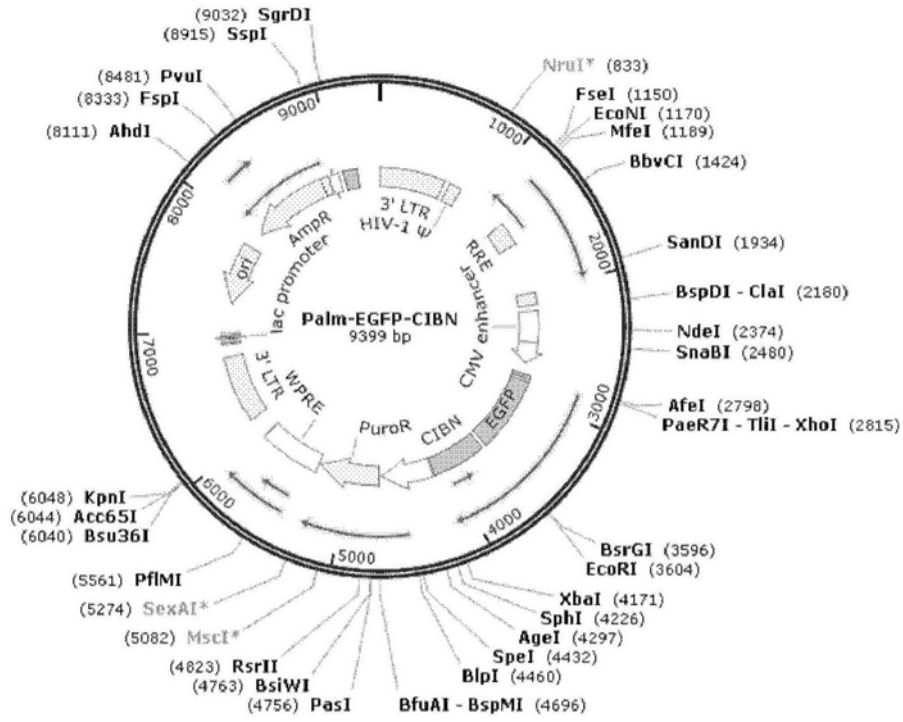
(9032) SgrDI
(8915) SspI
(8481) PvuI
(8333) FspI
(8111) AhdI
NruI* (833)
FseI (1150)
EcoNI (1170)
MfeI (1189)
BbvCI (1424)
SanDI (1934)
BspDI - ClaI (2180)
NdeI (2374)
SnaBI (2480)
AfeI (2798)
PaeR7I - TliI - XhoI (2815)
9000
1000
2000
3000
4000
5000
6000
7000
8000
3' LTR
HIV-1 Ψ
RRE
CMV enhancer
AmpR
ori
lac promoter
Palm-EGFP-CIBN
9399 bp
3' LTR
WPRE
PuroR
CIBN
EGFP
(6048) KpnI
(6044) Acc65I
(6040) Bsu36I
(5561) PflMI
(5274) SexAI*
(5082) MscI*
(4823) RsrII
(4763) BsiWI
(4756) PasI
BsrGI (3596)
EcoRI (3604)
XbaI (4171)
SphI (4226)
AgeI (4297)
SpeI (4432)
BlpI (4460)
BfuAI - BspMI (4696)